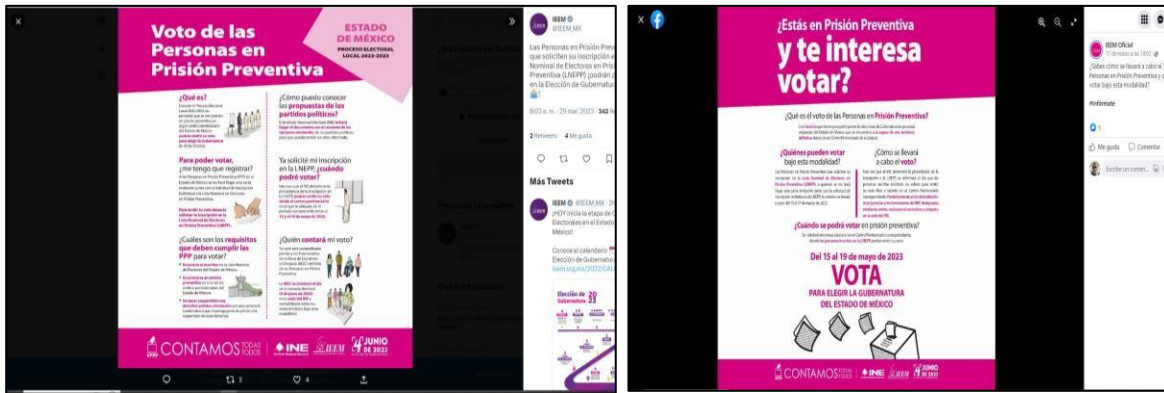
Voto de las Personas en Prisión Preventiva

ESTADO DE MÉXICO
PROCESO ELECTORAL LOCAL 2022-2023

¿Qué es?

¿Cómo puedo conocer las propuestas de los partidos políticos?

Para poder votar, ¿me tengo que registrar?

Ya solicité mi inscripción en la LNEPP, ¿cuándo podré votar?

¿Cuáles son los requisitos que deben cumplir las PPP para votar?

¿Quién contará mi voto?

CONTAMOS TODAS TODOS | INE | IEEM | 4 JUNIO DE 2023

IEEM
@IEEM_MX

Las Personas en Prisión Preventiva que soliciten su inscripción en la Lista Nominal de Electores en Prisión Preventiva (LNEPP) podrán participar en la Elección de Gubernatura

8:03 a. m. · 29 mar. 2023 · 342

2 Retweets 4 Me gusta

Más Tweets

IEEM @IEEM_MX
¡HOY inicia la etapa de Cómputos Electorales en el Estado de México!

Conoce el calendario
Elección de Gubernatura
ieem.org.mx/2023/CAL

Elección de Gubernatura 2023

3 4

¿Estás en Prisión Preventiva y te interesa votar?

¿Qué es el Voto de las Personas en Prisión Preventiva?

¿Quiénes pueden votar bajo esta modalidad?

¿Cómo se llevará a cabo el voto?

¿Cuándo se podrá votar en prisión preventiva?

Del 15 al 19 de mayo de 2023
VOTA
PARA ELEGIR LA GUBERNATURA DEL ESTADO DE MÉXICO

CONTAMOS TODAS TODOS | INE | IEEM | 4 JUNIO DE 2023

IEEM Oficial
¿Sabes cómo se llevará a cabo el Voto de las Personas en Prisión Preventiva y quiénes pueden votar bajo esta modalidad?

#Infórmate

Me gusta Comentar

Escribe un comen...